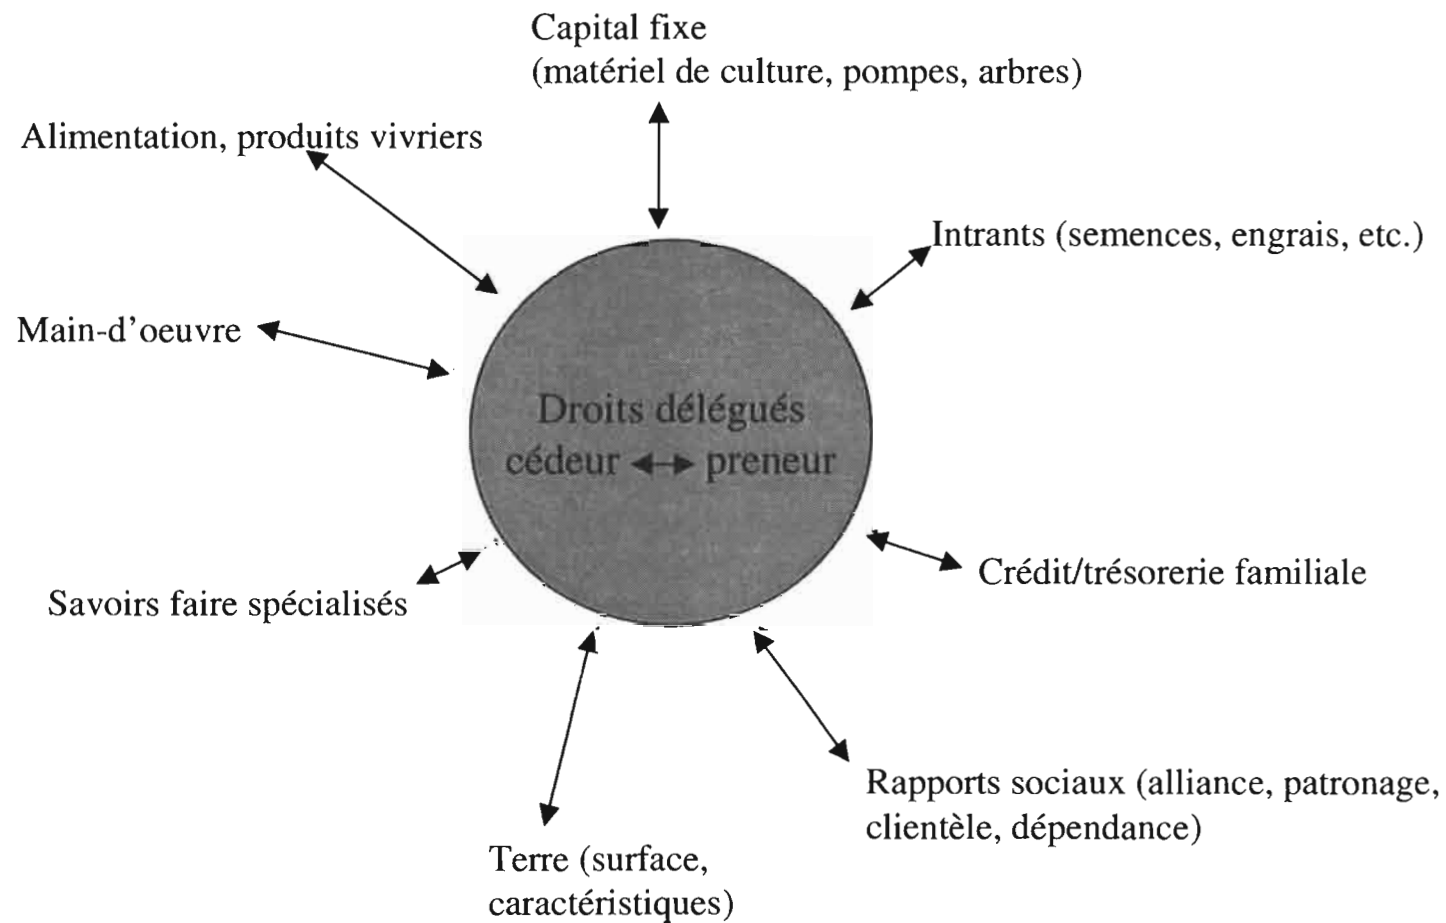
Capital fixe
(matériel de culture, pompes, arbres)

Alimentation, produits vivriers

Intrants (semences, engrais, etc.)

Main-d'oeuvre

Droits délégués
cédeur ↔ preneur

Crédit/trésorerie familiale

Savoirs faire spécialisés

Rapports sociaux (alliance, patronage, clientèle, dépendance)

Terre (surface, caractéristiques)